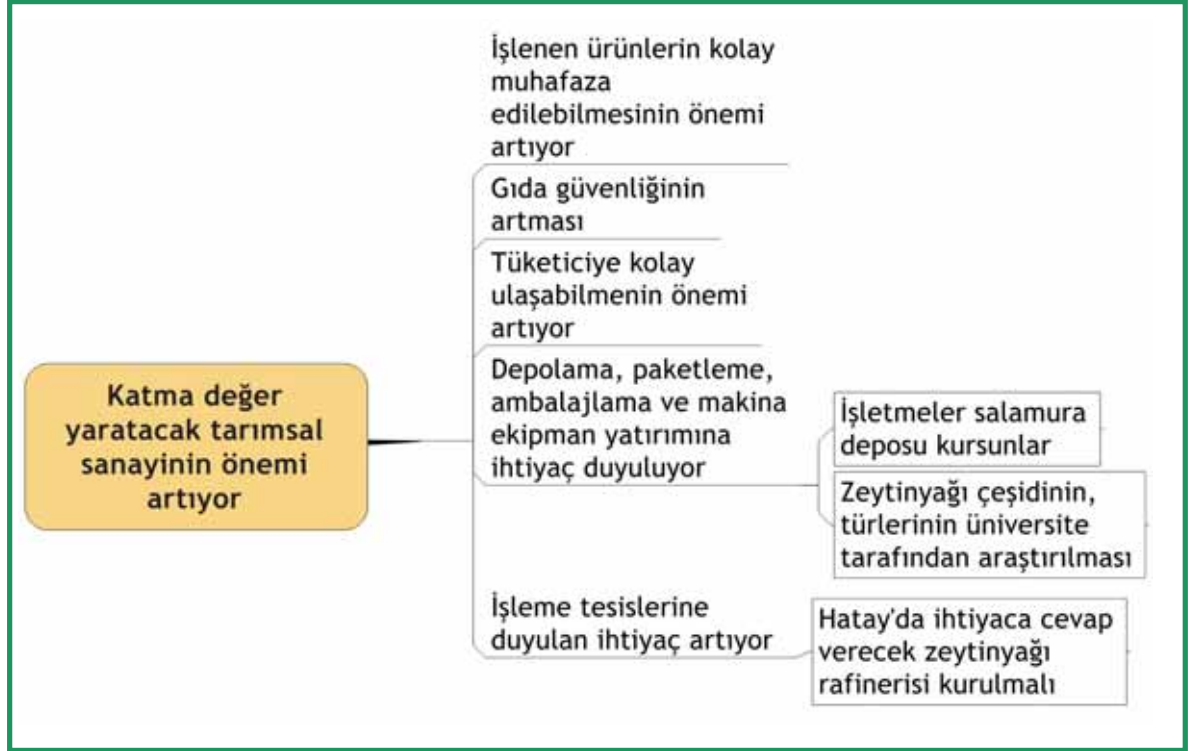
Katma değer yaratacak tarımsal sanayinin önemi artıyor

İşlenen ürünlerin kolay muhafaza edilebilmesinin önemi artıyor

Gıda güvenliğinin artması

Tüketiciye kolay ulaşabilmenin önemi artıyor

Depolama, paketleme, ambalajlama ve makina ekipman yatırımına ihtiyaç duyuluyor

İşletmeler salamura deposu kursunlar

Zeytinyağı çeşidinin, türlerinin üniversite tarafından araştırılması

İşleme tesislerine duyulan ihtiyaç artıyor

Hatay'da ihtiyaca cevap verecek zeytinyağı rafinerisi kurulmalı